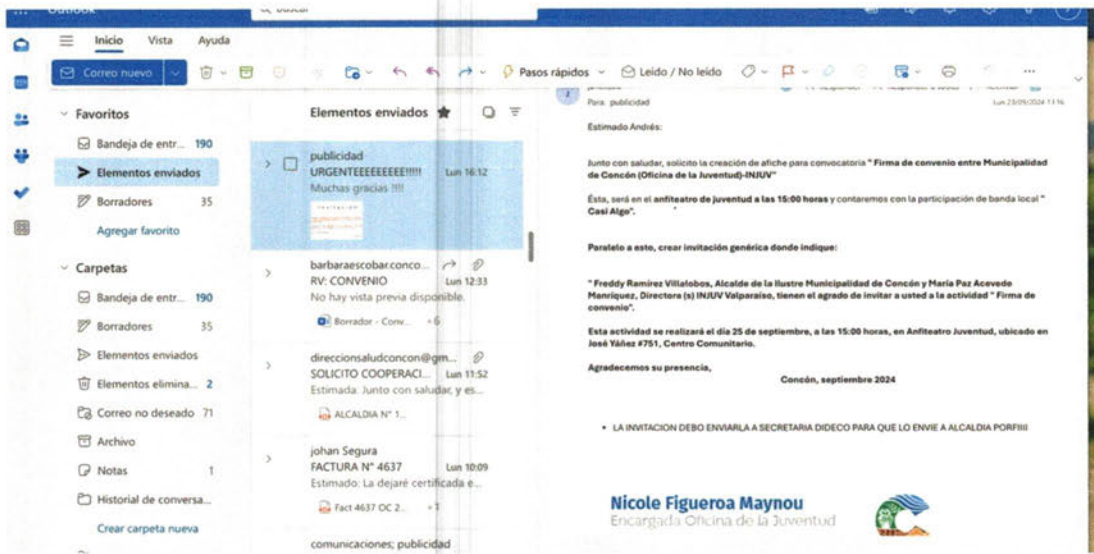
Outlook

Buscar

Inicio Vista Ayuda

Correo nuevo

Pasos rápidos Leído / No leído

Favoritos

Bandeja de entr... 190

Elementos enviados

Borradores 35

Agregar favorito

Carpetas

Bandeja de entr... 190

Borradores 35

Elementos enviados

Elementos elimina... 2

Correo no deseado 71

Archivo

Notas 1

Historial de conversa...

Crear carpeta nueva

Elementos enviados

publicidad
URGENTEEEEEEEEE!!!!! Lun 16:12
Muchas gracias !!!!

barbaraescobar.conco...
RV: CONVENIO Lun 12:33
No hay vista previa disponible.
Borrador - Conv... +6

direccionsaludconcon@gm...
SOLICITO COOPERACI... Lun 11:52
Estimada: Junto con saludar, y es...
ALCALDIA N° 1...

johan Segura
FACTURA N° 4637 Lun 10:09
Estimado: La dejaré certificada e...
Fact 4637 OC 2... +1

comunicaciones; publicidad

Para: publicidad
Lun 23/09/2024 13:16

Estimado Andrés:

Junto con saludar, solicito la creación de afiche para convocatoria " Firma de convenio entre Municipalidad de Concón (Oficina de la Juventud)-INJUV"

Ésta, será en el anfiteatro de juventud a las 15:00 horas y contaremos con la participación de banda local " Casi Algo".

Paralelo a esto, crear invitación genérica donde indique:

" Freddy Ramírez Villalobos, Alcalde de la Ilustre Municipalidad de Concón y María Paz Acevedo Manríquez, Directora (s) INJUV Valparaíso, tienen el agrado de invitar a usted a la actividad " Firma de convenio".

Esta actividad se realizará el día 25 de septiembre, a las 15:00 horas, en Anfiteatro Juventud, ubicado en José Yáñez #751, Centro Comunitario.

Agradecemos su presencia,
Concón, septiembre 2024

• LA INVITACION DEBO ENVIARLA A SECRETARIA DIDECO PARA QUE LO ENVIE A ALCALDIA PORFIIII

Nicole Figueroa Maynou
Encargada Oficina de la Juventud